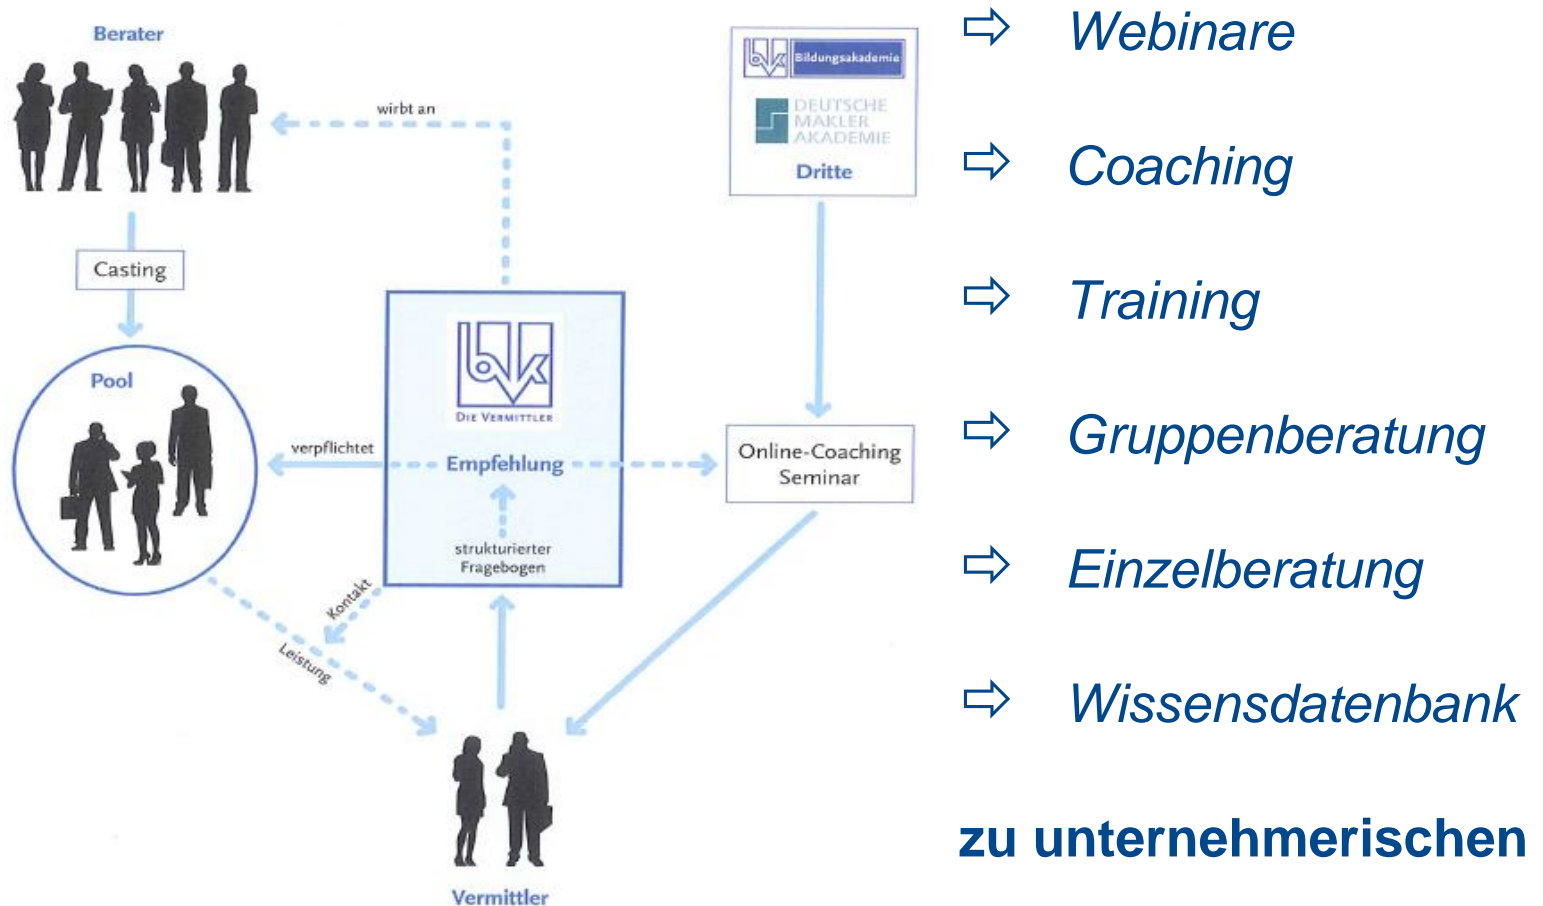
Berater

wirbt an

Bildungsakademie

DEUTSCHE MAKLER AKADEMIE

Dritte

Casting

Pool

DIE VERMITTLER

verpflichtet

Empfehlung

Online-Coaching Seminar

strukturierter Fragebogen

Kontakt

Leistung

Vermittler

⇨ Webinare

⇨ Coaching

⇨ Training

⇨ Gruppenberatung

⇨ Einzelberatung

⇨ Wissensdatenbank

zu unternehmerischen